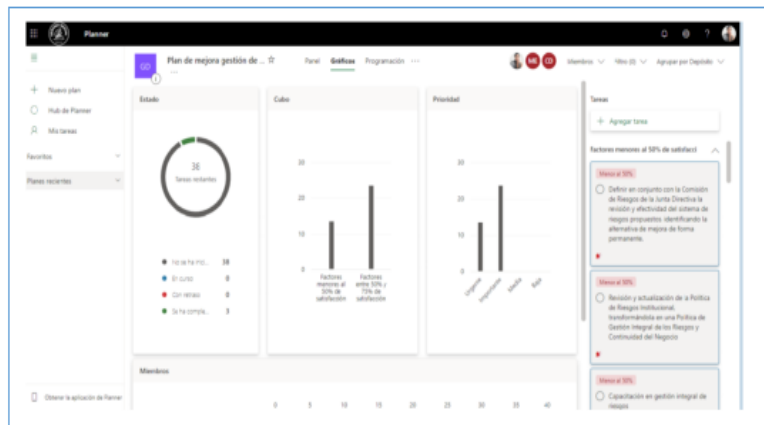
Planner

Nuevo plan
Hub de Planner
Mis tareas
Favoritos
Planes recientes

Obtener la aplicación de Planner

GO
Plan de mejora gestión de ...
Panel Gráficos Programación ···
ME CD Miembros Filtro (0) Agrupar por Depósito

Estado
36
Tareas restantes
No se ha inici... 38
En curso 0
Con retraso 0
Se ha comple... 3

Cubo
30
20
10
0
Factores menores al 50% de satisfacción
Factores entre 50% y 75% de satisfacción

Prioridad
30
20
10
0
Urgente
Importante
Media
Baja

Miembros
0 5 10 15 20 25 30 35 40

Tareas
+ Agregar tarea

Factores menores al 50% de satisfacci

Menor al 50%
Definir en conjunto con la Comisión de Riesgos de la Junta Directiva la revisión y efectividad del sistema de riesgos propuesto, identificando la alternativa de mejora de forma permanente.

Menor al 50%
Revisión y actualización de a Política de Riesgos Institucional transformándola en una Política de Gestión Integral de los Riesgos y Continuidad del Negocio

Menor al 50%
Capacitación en gestión integral de riesgos